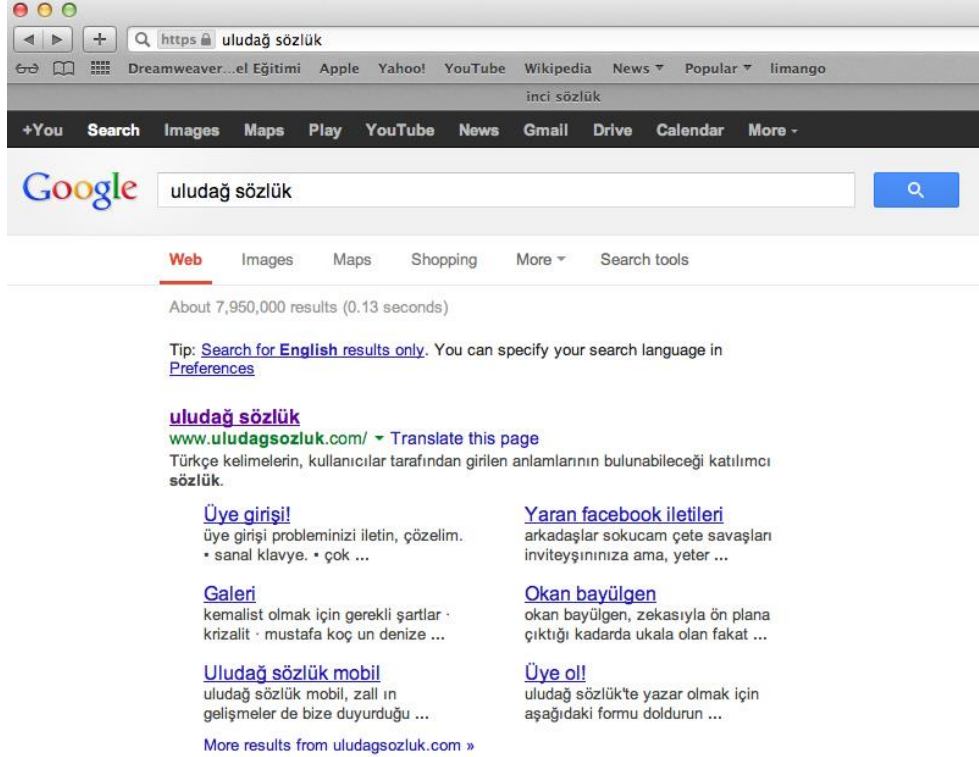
https uludağ sözlük

Dreamweaver...el Eğitimi Apple Yahoo! YouTube Wikipedia News ▾ Popular ▾ limango

inci sözlük

+You Search Images Maps Play YouTube News Gmail Drive Calendar More -

Google uludağ sözlük

Web Images Maps Shopping More ▾ Search tools

About 7,950,000 results (0.13 seconds)

Tip: Search for English results only. You can specify your search language in Preferences

uludağ sözlük
www.uludagsozluk.com/ ▾ Translate this page
Türkçe kelimelerin, kullanıcılar tarafından girilen anlamlarının bulunabileceği katılımcı sözlük.

Üye girişi!
üye girişi probleminizi iletin, çözelim. • sanal klavye. • çok ...

Yaran facebook iletileri
arkadaşlar sokucam çete savaşları inviteyşınınıza ama, yeter ...

Galeri
kemalist olmak için gerekli şartlar · krizalit · mustafa koç un denize ...

Okan bayülgen
okan bayülgen, zekasıyla ön plana çıktığı kadarda ukala olan fakat ...

Uludağ sözlük mobil
uludağ sözlük mobil, zall ın gelişmeler de bize duyurduğu ...

Üye ol!
uludağ sözlük'te yazar olmak için aşağıdaki formu doldurun ...

More results from uludagsozluk.com »